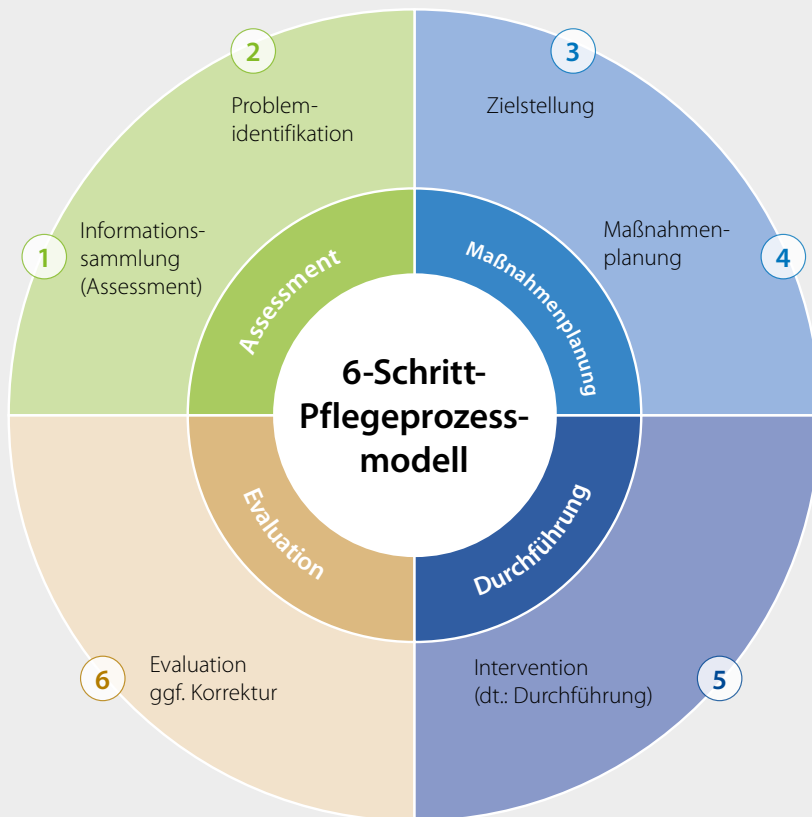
2

Problemidentifikation

3

Zielstellung

1

Informationssammlung (Assessment)

Maßnahmenplanung

4

Assessment

Maßnahmenplanung

6-Schritt-Pflegeprozessmodell

Evaluation

Durchführung

6

Evaluation ggf. Korrektur

Intervention (dt.: Durchführung)

5